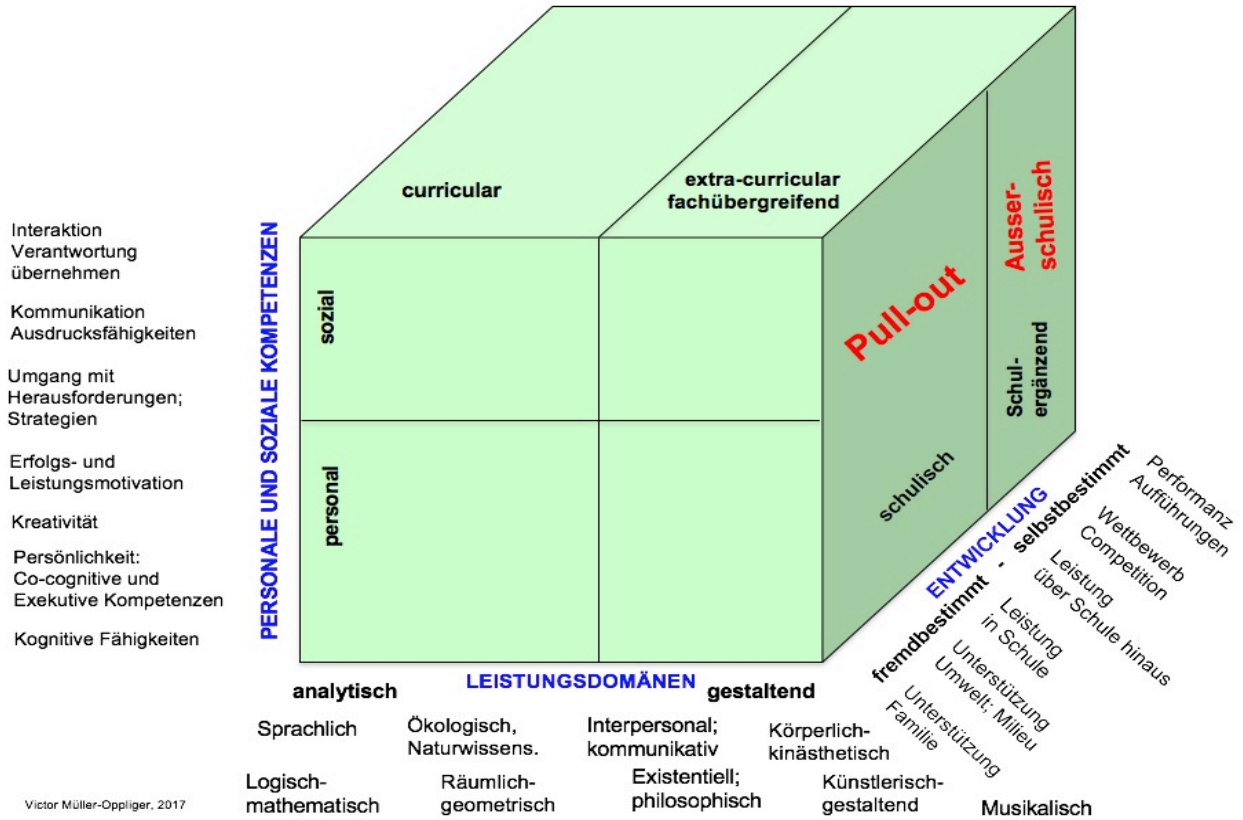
Interaktion
Verantwortung übernehmen

Kommunikation
Ausdrucksfähigkeiten

Umgang mit Herausforderungen; Strategien

Erfolgs- und Leistungsmotivation

Kreativität

Persönlichkeit: Co-cognitive und Exekutive Kompetenzen

Kognitive Fähigkeiten

PERSONALE UND SOZIALE KOMPETENZEN

curricular

extra-curricular
fachübergreifend

sozial

personal

Pull-out

Ausser-schulisch

Schul-ergänzend

schulisch

ENTWICKLUNG

fremdbestimmt - selbstbestimmt

Performanz
Aufführungen

Wettbewerb
Competition

Leistung
über Schule hinaus

Leistung
in Schule

Unterstützung
Umwelt; Milieu

Unterstützung
Familie

analytisch

LEISTUNGSDOMÄNEN

gestaltend

Sprachlich

Ökologisch, Naturwissens.

Interpersonal; kommunikativ

Körperlich-kinästhetisch

Logisch-mathematisch

Räumlich-geometrisch

Existentiell; philosophisch

Künstlerisch-gestaltend

Musikalisch

Victor Müller-Oppliger, 2017